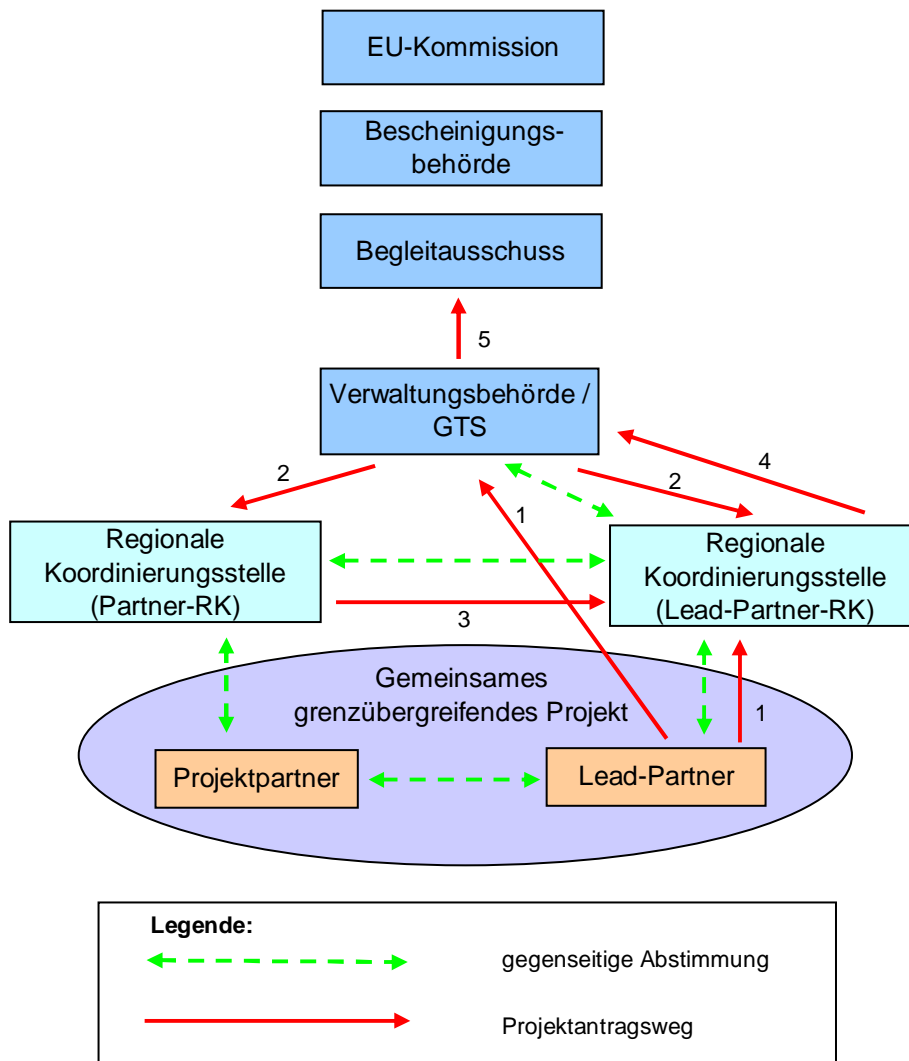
EU-Kommission

Bescheinigungsbehörde

Begleitausschuss

5

Verwaltungsbehörde / GTS

2

4

1

2

Regionale Koordinierungsstelle (Partner-RK)

Regionale Koordinierungsstelle (Lead-Partner-RK)

3

Gemeinsames grenzübergreifendes Projekt

1

Projektpartner

Lead-Partner

Legende:

gegenseitige Abstimmung

Projektantragsweg